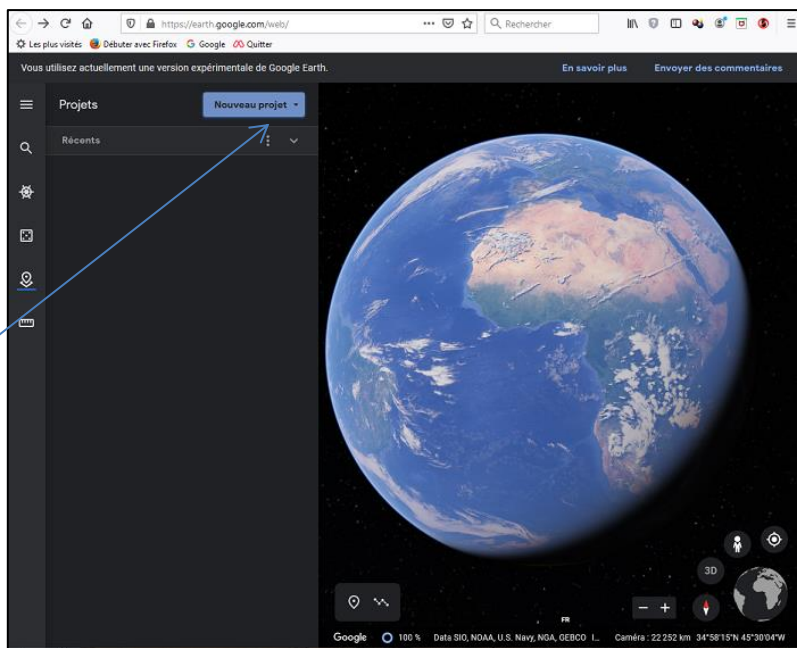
https://earth.google.com/web/

Rechercher

Les plus visités Débuter avec Firefox Google Quitter

Vous utilisez actuellement une version expérimentale de Google Earth.

En savoir plus

Envoyer des commentaires

Projets

Nouveau projet

Récents

3D

FR

Google 100 % Data SIO, NOAA, U.S. Navy, NGA, GEBCO I... Caméra : 22 252 km 34°58'15"N 45°30'04"W